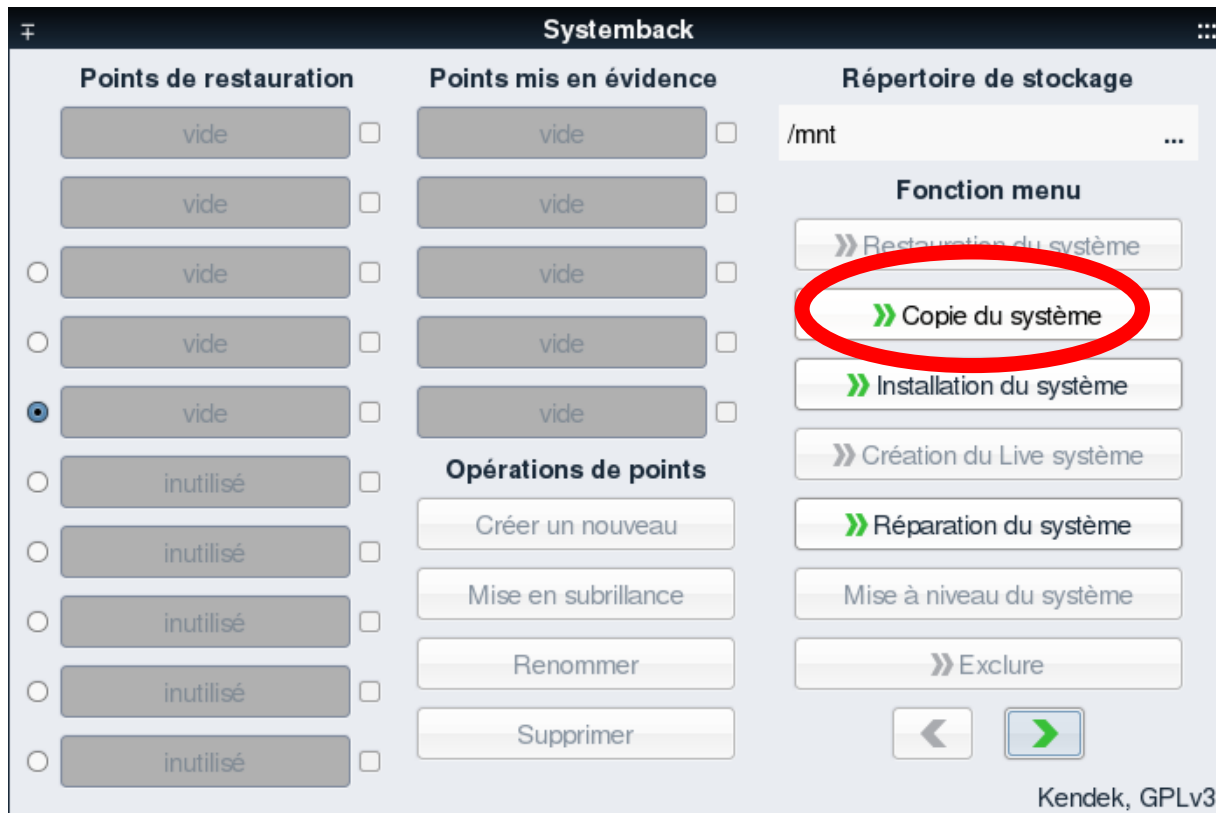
Systemback

Points de restauration

vide
vide
vide
vide
vide
inutilisé
inutilisé
inutilisé
inutilisé
inutilisé

Points mis en évidence

vide
vide
vide
vide
vide

Opérations de points

Créer un nouveau
Mise en subrillance
Renommer
Supprimer

Répertoire de stockage

/mnt ...

Fonction menu

Restauration du système
Copie du système
Installation du système
Création du Live système
Réparation du système
Mise à niveau du système
Exclure

Kendek, GPLv3